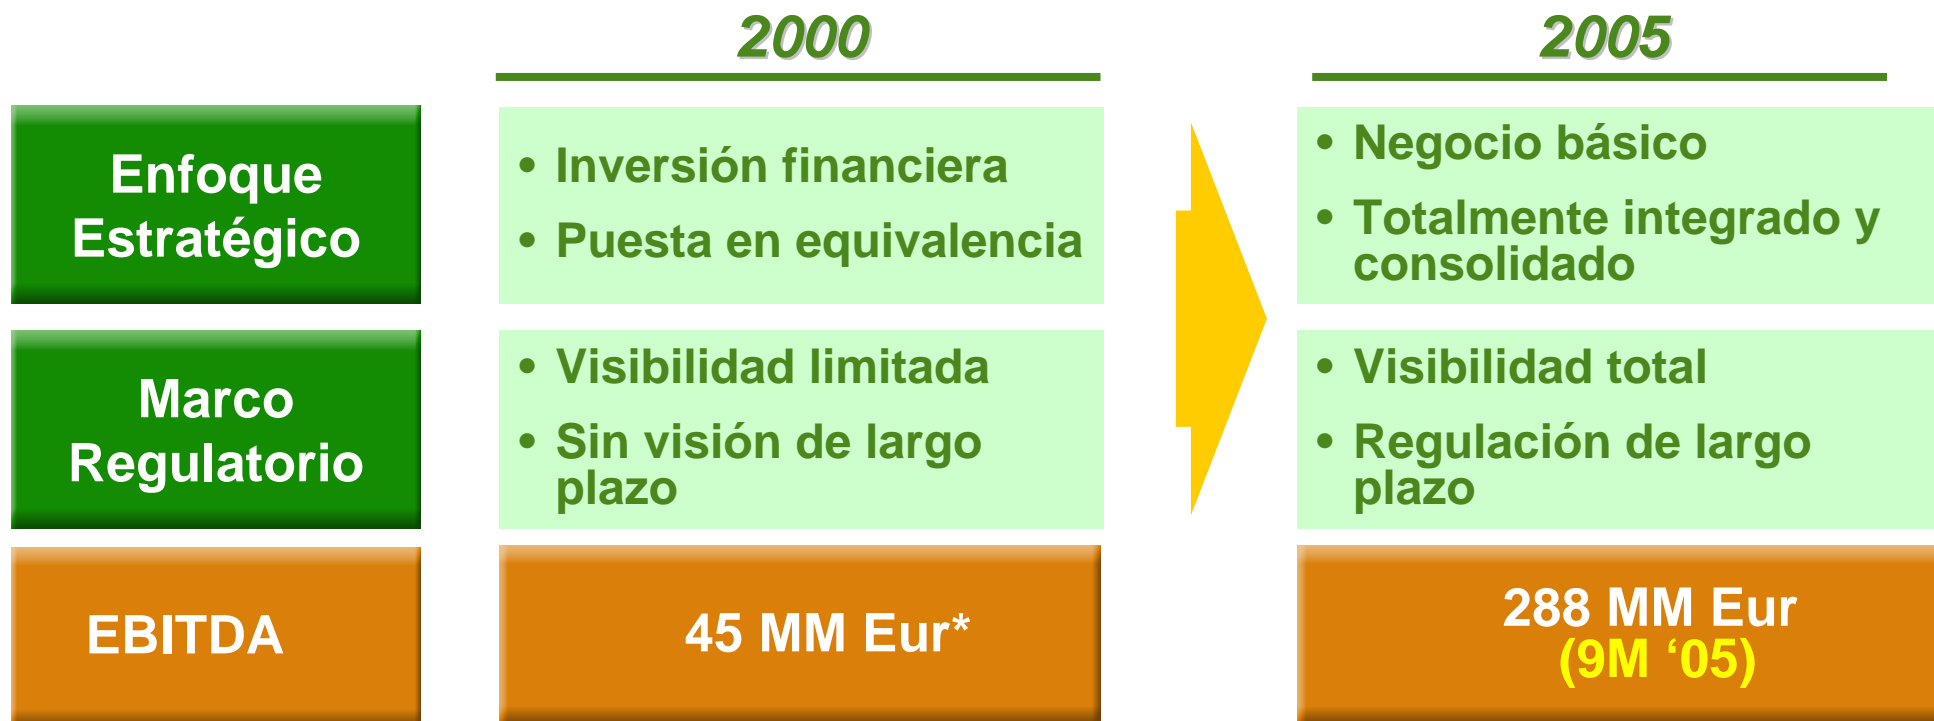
| | 2000 | 2005 |
|---|---|---|
| Enfoque Estratégico | • Inversión financiera<br>• Puesta en equivalencia | • Negocio básico<br>• Totalmente integrado y consolidado |
| Marco Regulatorio | • Visibilidad limitada<br>• Sin visión de largo plazo | • Visibilidad total<br>• Regulación de largo plazo |
| EBITDA | 45 MM Eur* | 288 MM Eur (9M ‘05) |